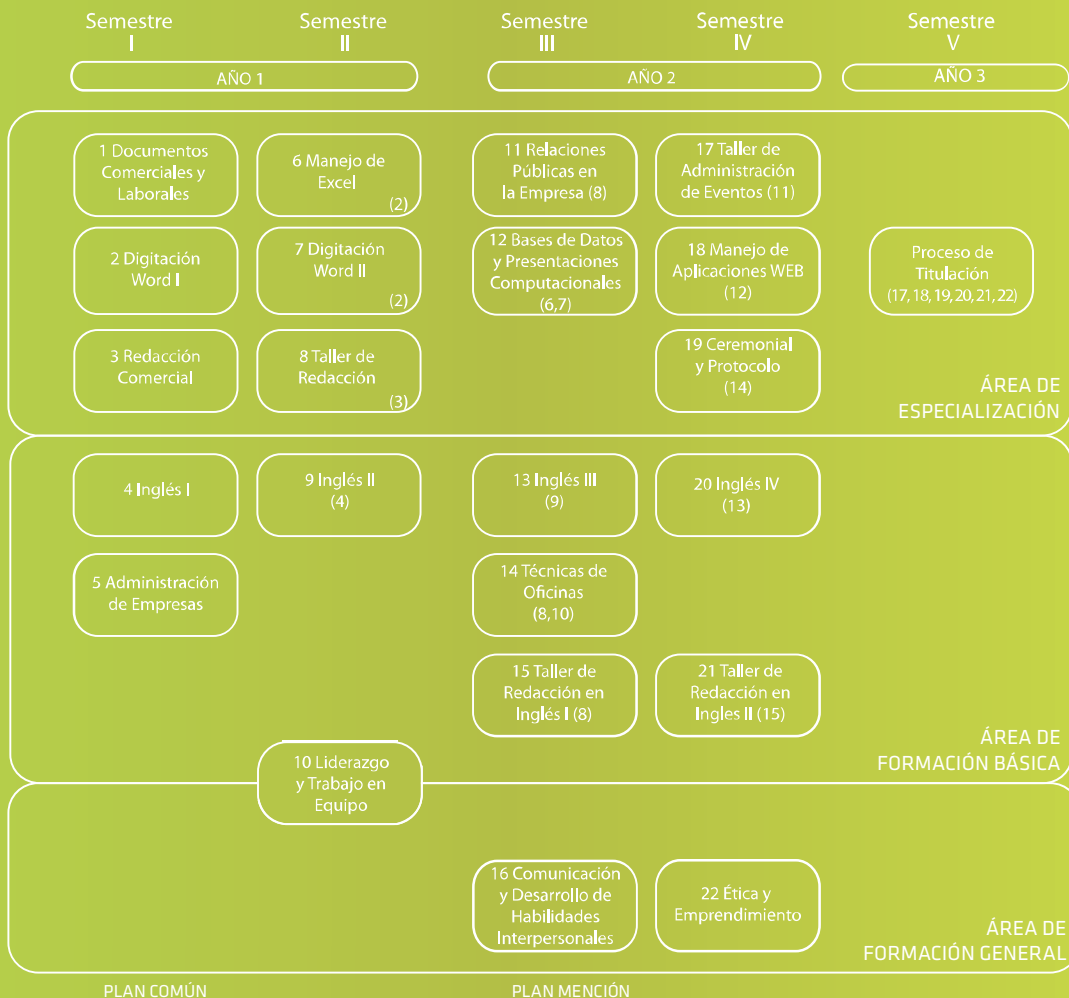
Semestre I

Semestre II

Semestre III

Semestre IV

Semestre V

AÑO 1

AÑO 2

AÑO 3

1 Documentos Comerciales y Laborales

6 Manejo de Excel (2)

11 Relaciones Públicas en la Empresa (8)

17 Taller de Administración de Eventos (11)

2 Digitación Word I

7 Digitación Word II (2)

12 Bases de Datos y Presentaciones Computacionales (6,7)

18 Manejo de Aplicaciones WEB (12)

Proceso de Titulación (17, 18, 19, 20, 21, 22)

3 Redacción Comercial

8 Taller de Redacción (3)

19 Ceremonial y Protocolo (14)

ÁREA DE ESPECIALIZACIÓN

4 Inglés I

9 Inglés II (4)

13 Inglés III (9)

20 Inglés IV (13)

5 Administración de Empresas

14 Técnicas de Oficinas (8,10)

15 Taller de Redacción en Inglés I (8)

21 Taller de Redacción en Ingles II (15)

ÁREA DE FORMACIÓN BÁSICA

10 Liderazgo y Trabajo en Equipo

16 Comunicación y Desarrollo de Habilidades Interpersonales

22 Ética y Emprendimiento

ÁREA DE FORMACIÓN GENERAL

PLAN COMÚN

PLAN MENCIÓN